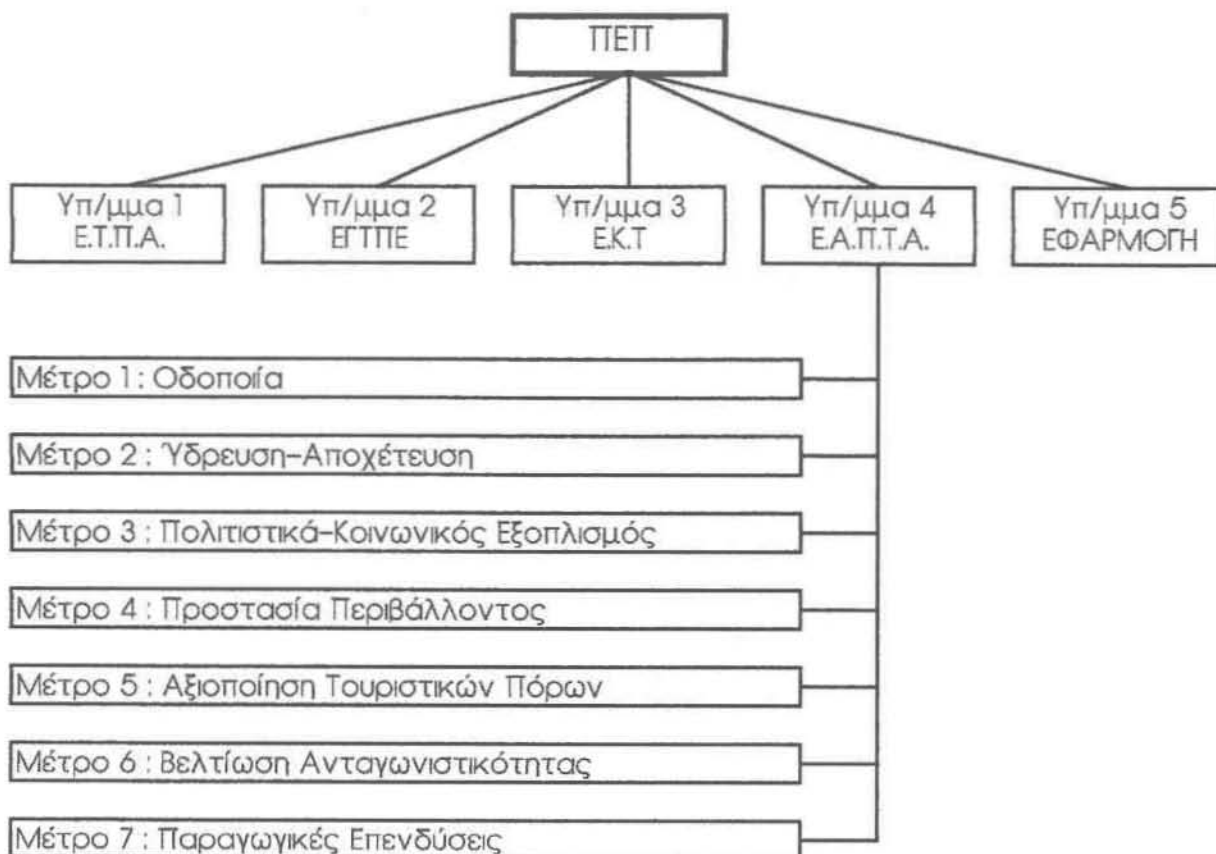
ΠΕΠ

Υπ/μμα 1
Ε.Τ.Π.Α.

Υπ/μμα 2
ΕΓΤΠΕ

Υπ/μμα 3
Ε.Κ.Τ

Υπ/μμα 4
Ε.Α.Π.Τ.Α.

Υπ/μμα 5
ΕΦΑΡΜΟΓΗ

Μέτρο 1: Οδοποιία

Μέτρο 2 : Ύδρευση–Αποχέτευση

Μέτρο 3 : Πολιτιστικά–Κοινωνικός Εξοπλισμός

Μέτρο 4 : Προστασία Περιβάλλοντος

Μέτρο 5 : Αξιοποίηση Τουριστικών Πόρων

Μέτρο 6 : Βελτίωση Ανταγωνιστικότητας

Μέτρο 7 : Παραγωγικές Επενδύσεις